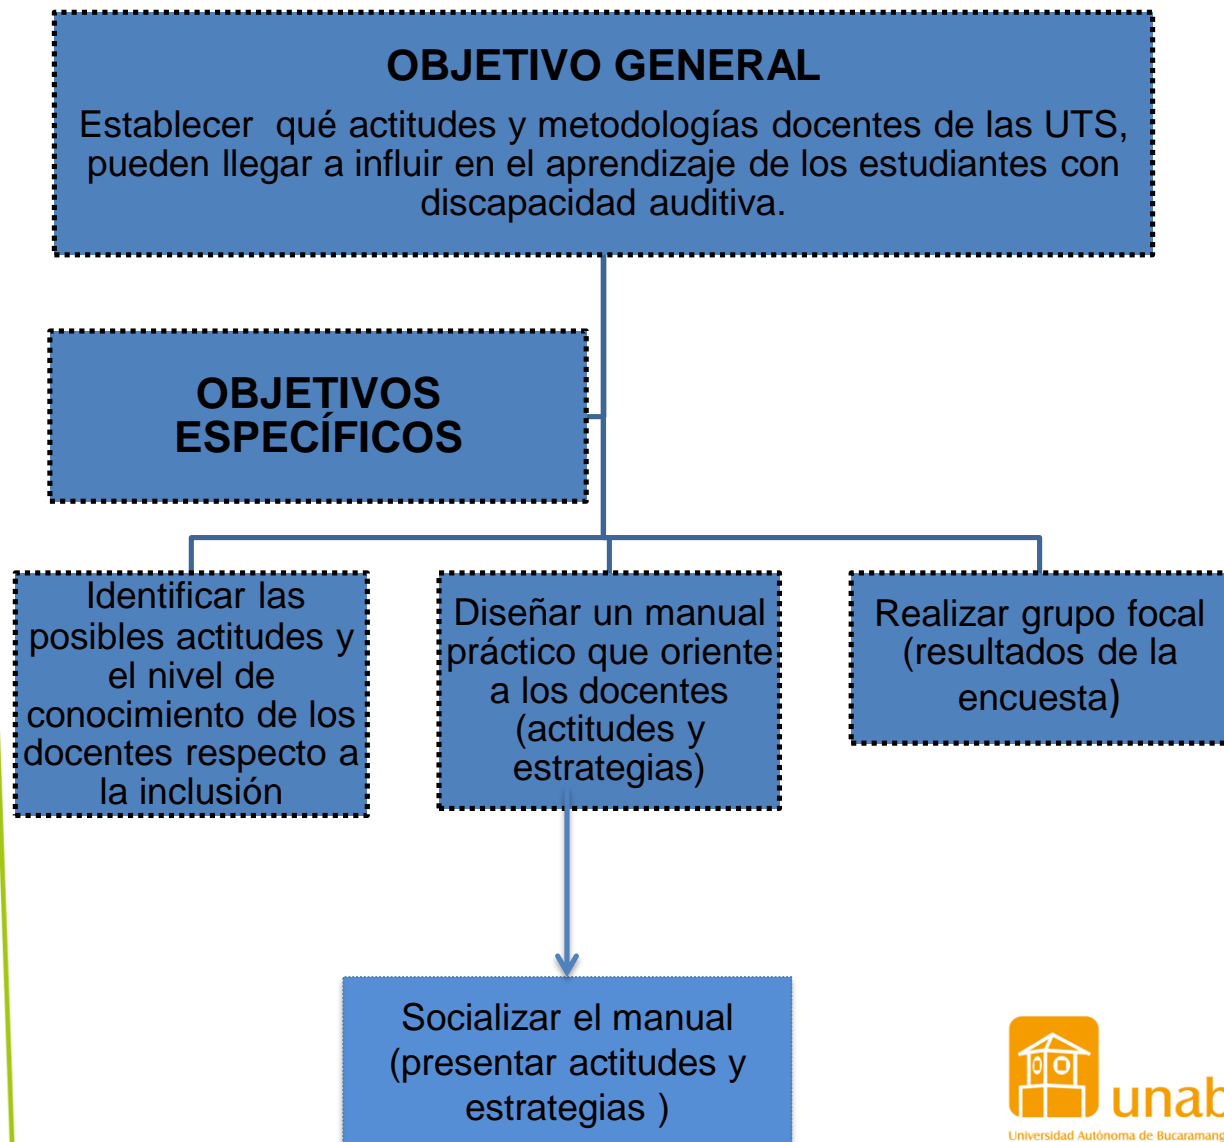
OBJETIVO GENERAL

Establecer qué actitudes y metodologías docentes de las UTS, pueden llegar a influir en el aprendizaje de los estudiantes con discapacidad auditiva.

OBJETIVOS ESPECÍFICOS

Identificar las posibles actitudes y el nivel de conocimiento de los docentes respecto a la inclusión

Diseñar un manual práctico que oriente a los docentes (actitudes y estrategias)

Realizar grupo focal (resultados de la encuesta)

Socializar el manual (presentar actitudes y estrategias )

unab
Universidad Autónoma de Bucaramang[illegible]